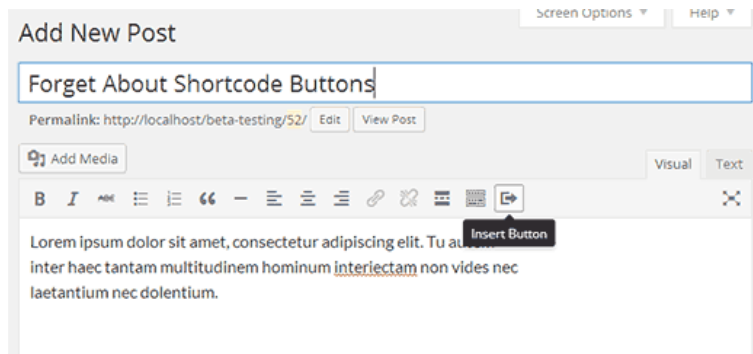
Screen Options ▼ Help ▼

Add New Post

Forget About Shortcode Buttons

Permalink: http://localhost/beta-testing/52/ Edit View Post

Add Media

Visual Text

B I

Insert Button

Lorem ipsum dolor sit amet, consectetur adipiscing elit. Tu au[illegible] inter haec tantam multitudinem hominum interiectam non vides nec laetantium nec dolentium.